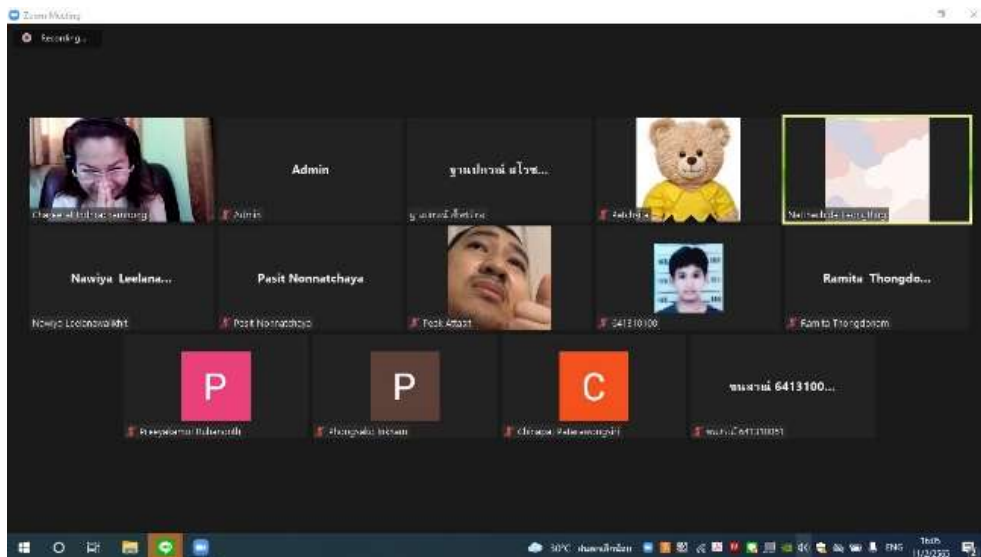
Zoom Meeting

Recording...

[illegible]

Admin

Admin

ฐานปกรณ์ สโรช...

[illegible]

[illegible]

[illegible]

Nawiya Leelana...

Nawiya Leelanawikht

Pasit Nonnatchaya

Pasit Nonnatchaya

Peak Attack

641310100

Ramita Thongdo...

Ramita Thongdorom

P

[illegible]

P

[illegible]

C

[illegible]

ชนสานต์ 6413100...

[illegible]

30°C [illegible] ENG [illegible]